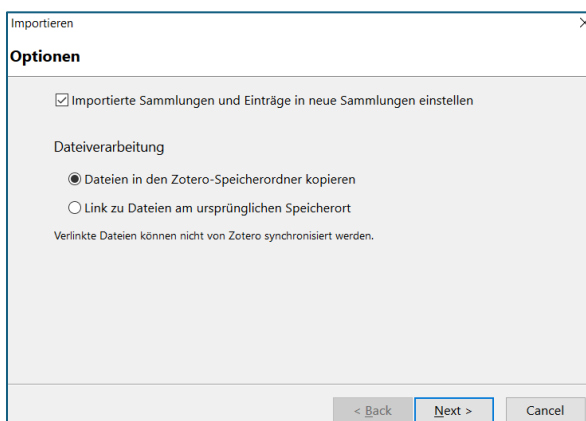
Importieren

Optionen

☑ Importierte Sammlungen und Einträge in neue Sammlungen einstellen

Dateiverarbeitung

◉ Dateien in den Zotero-Speicherordner kopieren

○ Link zu Dateien am ursprünglichen Speicherort

Verlinkte Dateien können nicht von Zotero synchronisiert werden.

< Back   Next >   Cancel